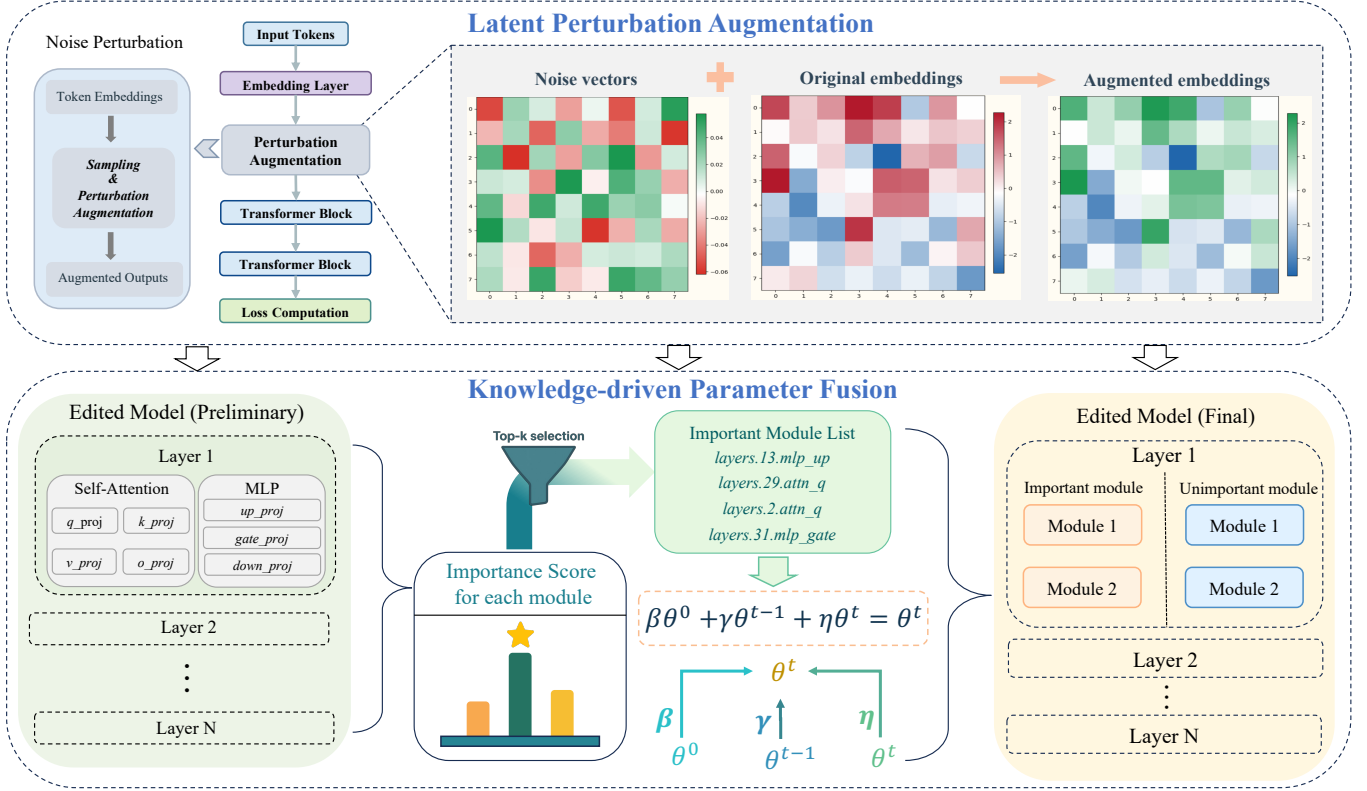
Latent Perturbation Augmentation

Noise Perturbation

Token Embeddings

Sampling & Perturbation Augmentation

Augmented Outputs

Input Tokens

Embedding Layer

Perturbation Augmentation

Transformer Block

Transformer Block

Loss Computation

Noise vectors

0 1 2 3 4 5 6 7

0 1 2 3 4 5 6 7

0.04 0.02 0.00 −0.02 −0.04 −0.06

Original embeddings

0 1 2 3 4 5 6 7

0 1 2 3 4 5 6 7

2 1 0 −1 −2

Augmented embeddings

0 1 2 3 4 5 6 7

0 1 2 3 4 5 6 7

2 1 0 −1 −2

Knowledge-driven Parameter Fusion

Edited Model (Preliminary)

Layer 1

Self-Attention

q_proj

k_proj

v_proj

o_proj

MLP

up_proj

gate_proj

down_proj

Layer 2

Layer N

Top-k selection

Importance Score for each module

Important Module List

layers.13.mlp_up

layers.29.attn_q

layers.2.attn_q

layers.31.mlp_gate

$\beta\theta^0 + \gamma\theta^{t-1} + \eta\theta^t = \theta^t$

$\theta^t$

$\beta$

$\gamma$

$\eta$

$\theta^0$

$\theta^{t-1}$

$\theta^t$

Edited Model (Final)

Layer 1

Important module

Module 1

Module 2

Unimportant module

Module 1

Module 2

Layer 2

Layer N